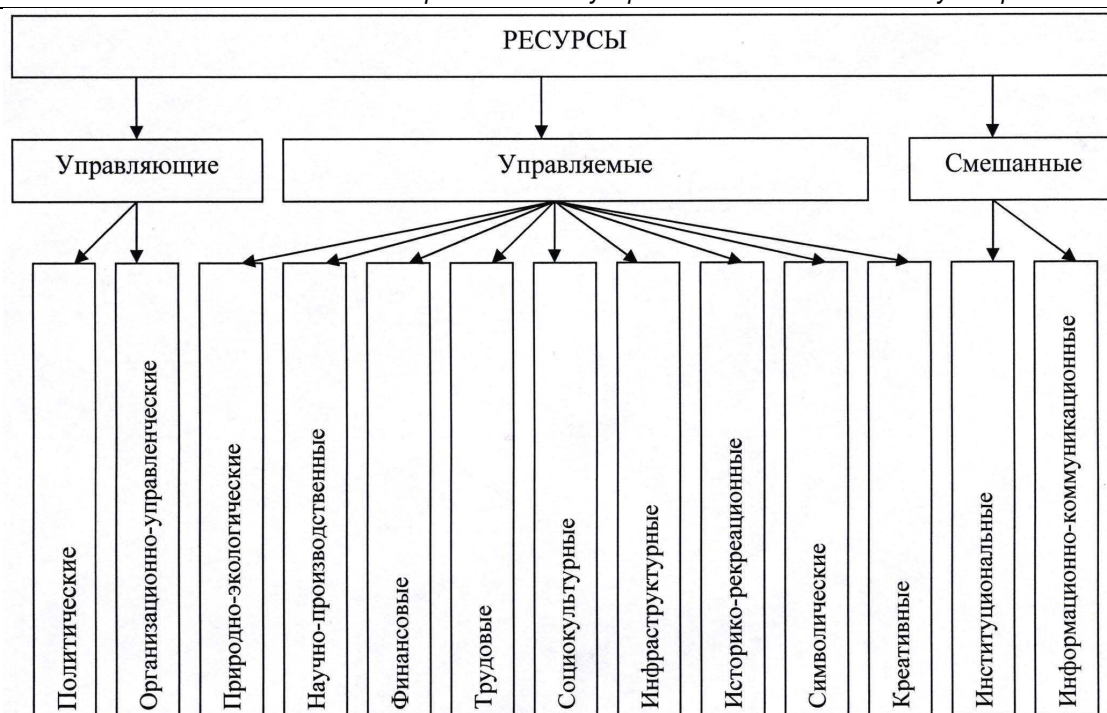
РЕСУРСЫ

Управляющие

Управляемые

Смешанные

Политические

Организационно-управленческие

Природно-экологические

Научно-производственные

Финансовые

Трудовые

Социокультурные

Инфраструктурные

Историко-рекреационные

Символические

Креативные

Институциональные

Информационно-коммуникационные